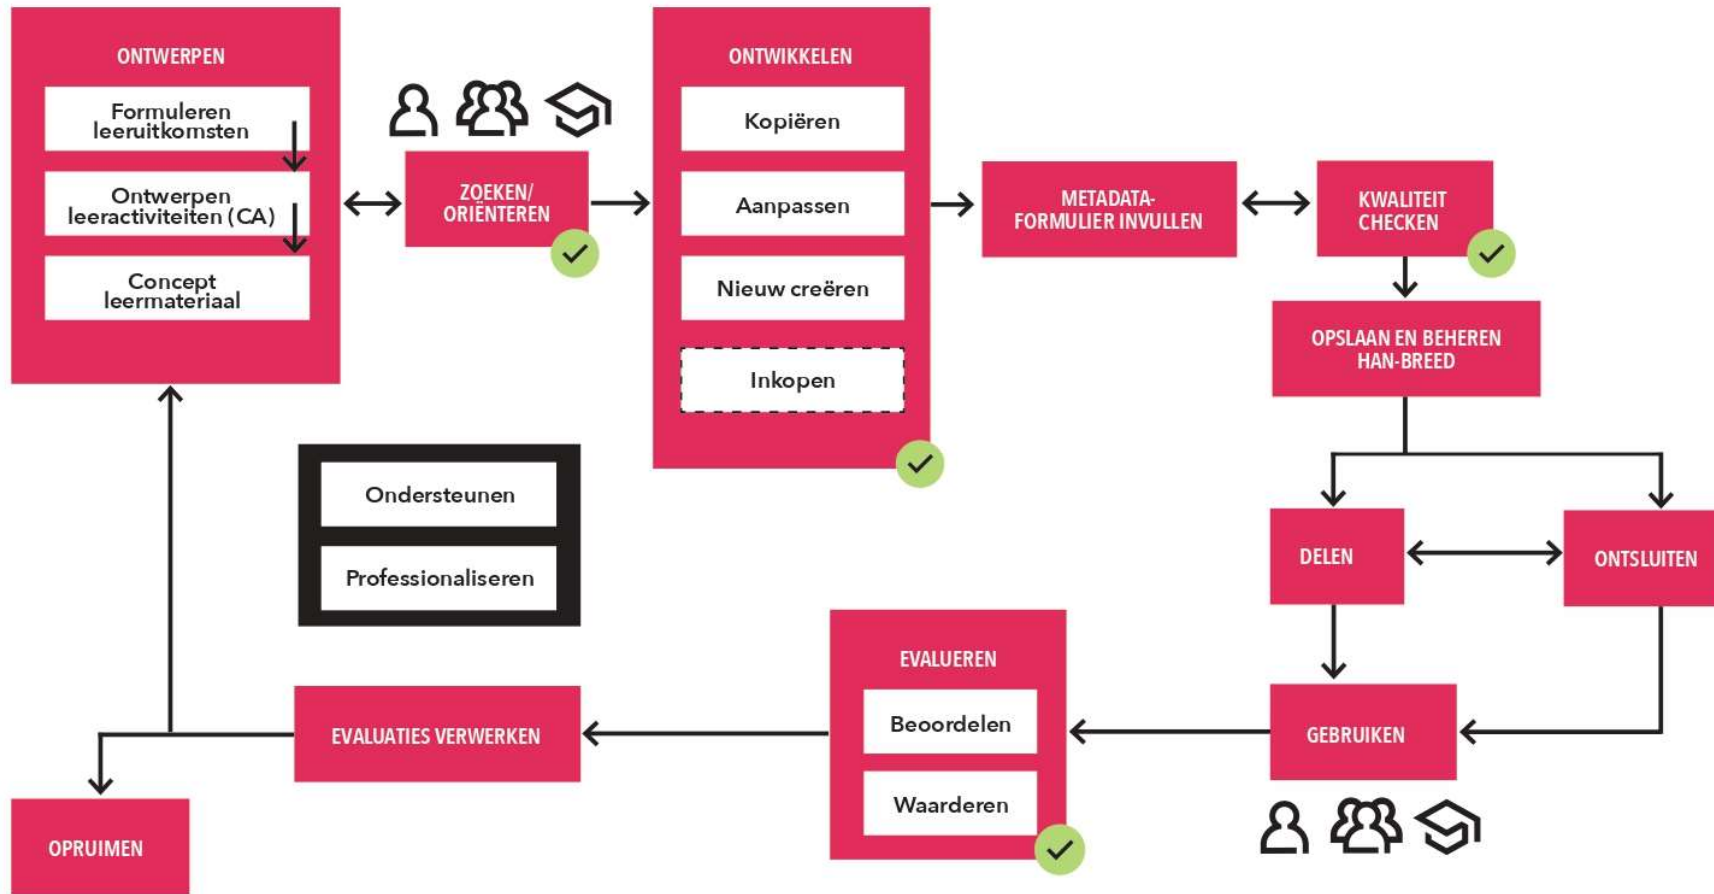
ONTWERPEN

Formuleren leeruitkomsten

Ontwerpen leeractiviteiten (CA)

Concept leermateriaal

ZOEKEN/ ORIËNTEREN

ONTWIKKELEN

Kopiëren

Aanpassen

Nieuw creëren

Inkopen

METADATA-FORMULIER INVULLEN

KWALITEIT CHECKEN

OPSLAAN EN BEHEREN HAN-BREED

Ondersteunen

Professionaliseren

DELEN

ONTSLUITEN

GEBRUIKEN

EVALUEREN

Beoordelen

Waarderen

EVALUATIES VERWERKEN

OPRUIMEN